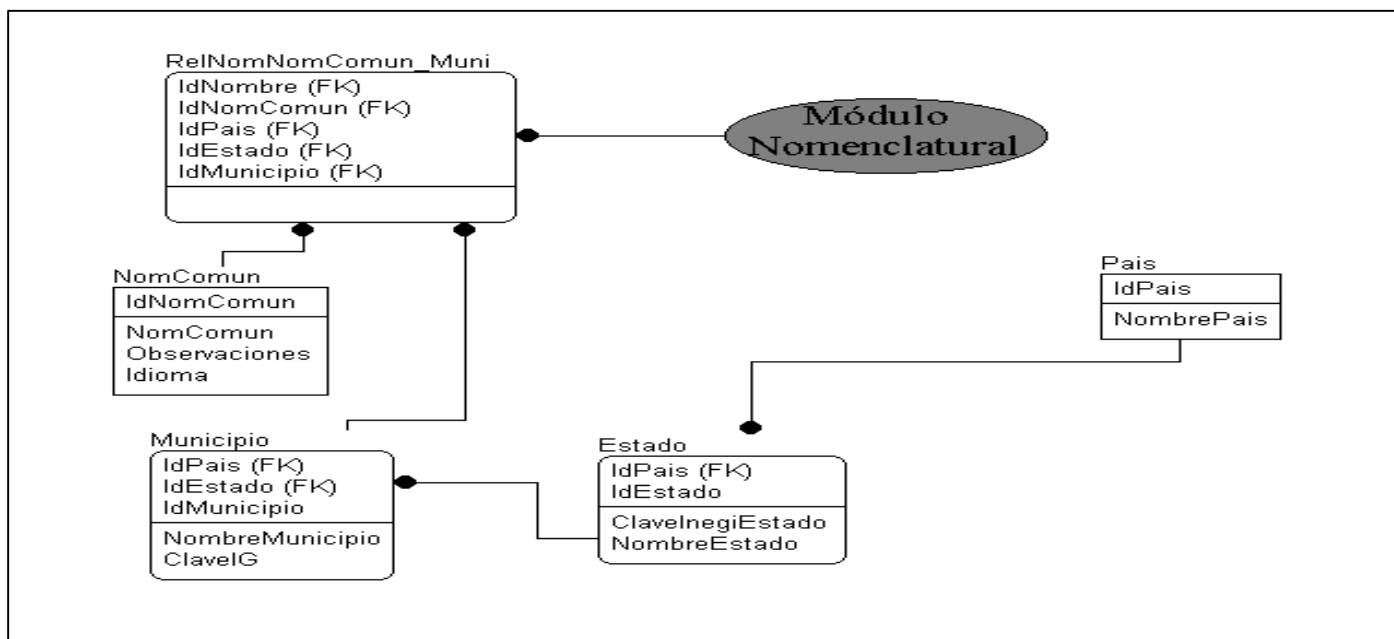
RelNomNomComun_Muni
IdNombre (FK)
IdNomComun (FK)
IdPais (FK)
IdEstado (FK)
IdMunicipio (FK)

Módulo Nomenclatural

NomComun
IdNomComun
NomComun
Observaciones
Idioma

Pais
IdPais
NombrePais

Municipio
IdPais (FK)
IdEstado (FK)
IdMunicipio
NombreMunicipio
ClaveIG

Estado
IdPais (FK)
IdEstado
ClaveInegiEstado
NombreEstado